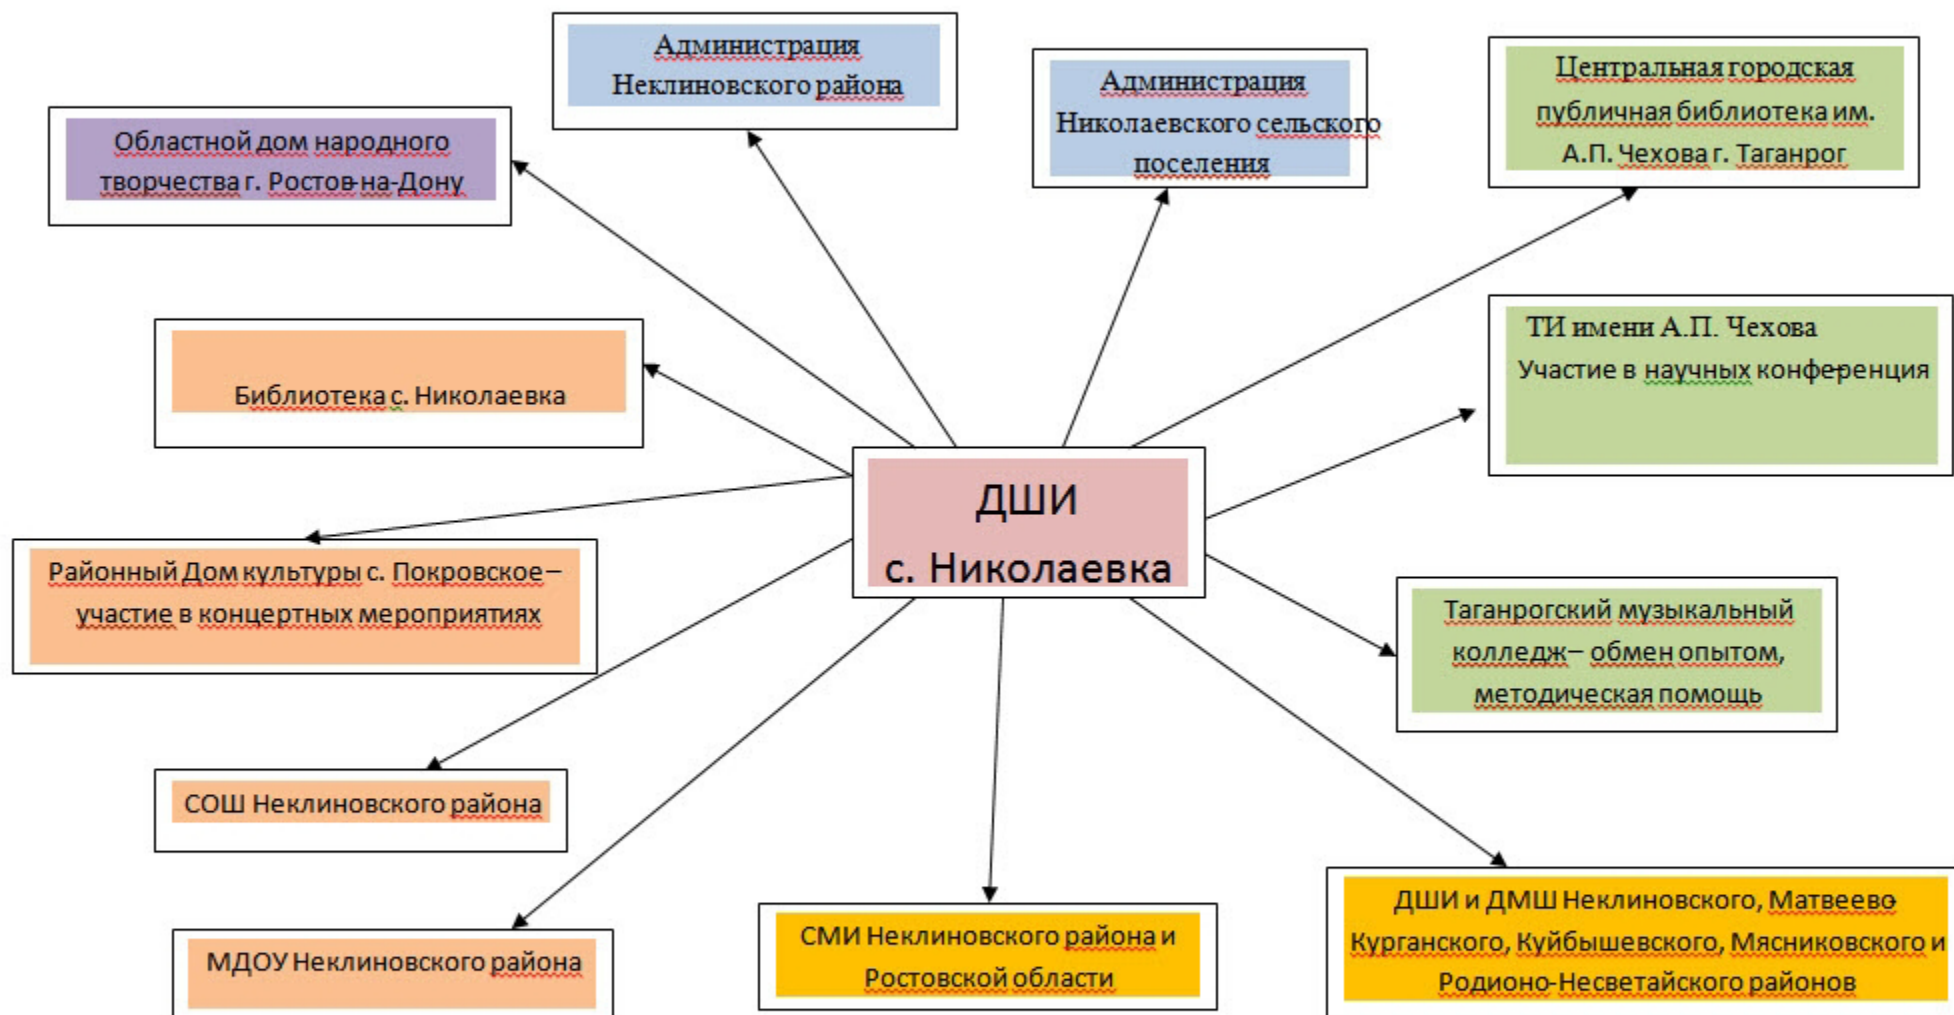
Администрация Неклиновского района

Администрация Николаевского сельского поселения

Центральная городская публичная библиотека им. А.П. Чехова г. Таганрог

Областной дом народного творчества г. Ростов-на-Дону

Библиотека с. Николаевка

ТИ имени А.П. Чехова
Участие в научных конференция

ДШИ
с. Николаевка

Районный Дом культуры с. Покровское – участие в концертных мероприятиях

Таганрогский музыкальный колледж – обмен опытом, методическая помощь

СОШ Неклиновского района

МДОУ Неклиновского района

СМИ Неклиновского района и Ростовской области

ДШИ и ДМШ Неклиновского, Матвеево Курганского, Куйбышевского, Мясниковского и Родионо-Несветайского районов